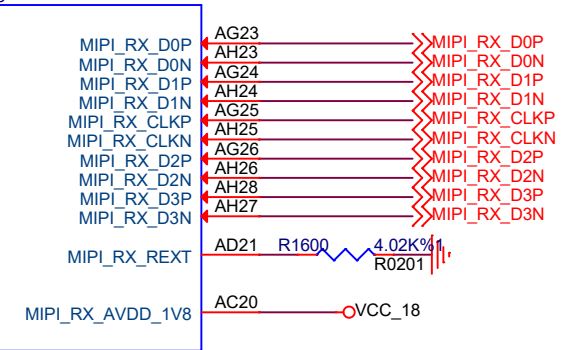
MIPI_RX_D0P
MIPI_RX_D0N
MIPI_RX_D1P
MIPI_RX_D1N
MIPI_RX_CLKP
MIPI_RX_CLKN
MIPI_RX_D2P
MIPI_RX_D2N
MIPI_RX_D3P
MIPI_RX_D3N

AG23
AH23
AG24
AH24
AG25
AH25
AG26
AH26
AH28
AH27

MIPI_RX_D0P
MIPI_RX_D0N
MIPI_RX_D1P
MIPI_RX_D1N
MIPI_RX_CLKP
MIPI_RX_CLKN
MIPI_RX_D2P
MIPI_RX_D2N
MIPI_RX_D3P
MIPI_RX_D3N

MIPI_RX_REXT
AD21 R1600 4.02K%1
R0201

MIPI_RX_AVDD_1V8
AC20
VCC_18